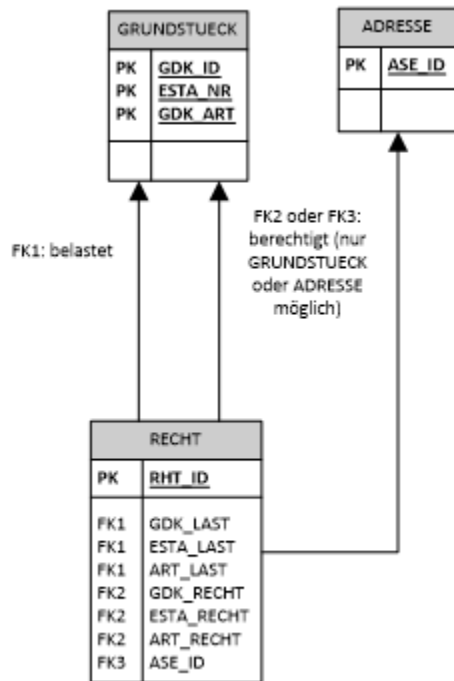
GRUNDSTUECK

| | |
|---|---|
| PK | GDK_ID |
| PK | ESTA_NR |
| PK | GDK_ART |

ADRESSE

| | |
|---|---|
| PK | ASE_ID |

FK1: belastet

FK2 oder FK3: berechtigt (nur GRUNDSTUECK oder ADRESSE möglich)

RECHT

| | |
|---|---|
| PK | RHT_ID |
| FK1 | GDK_LAST |
| FK1 | ESTA_LAST |
| FK1 | ART_LAST |
| FK2 | GDK_RECHT |
| FK2 | ESTA_RECHT |
| FK2 | ART_RECHT |
| FK3 | ASE_ID |